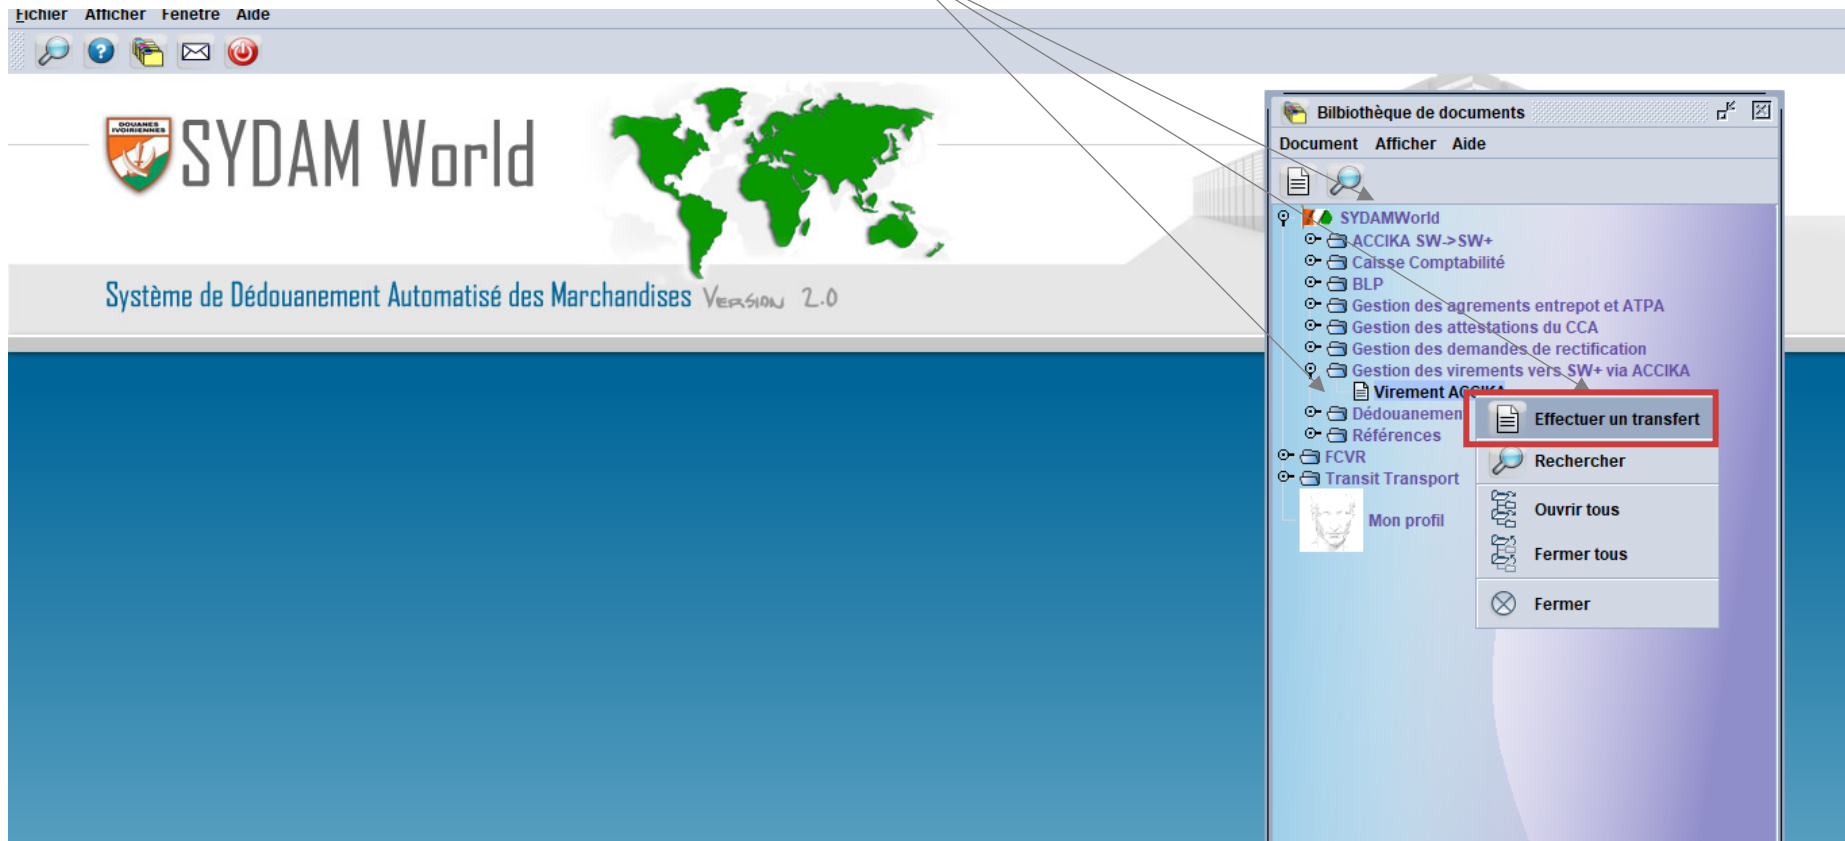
Fichier Afficher Fenetre Aide

DOUANES IVOIRIENNES
SYDAM World

Système de Dédouanement Automatisé des Marchandises Version 2.0

Bilbiothèque de documents
Document Afficher Aide

SYDAMWorld
ACCIKA SW->SW+
Caisse Comptabilité
BLP
Gestion des agrements entrepot et ATPA
Gestion des attestations du CCA
Gestion des demandes de rectification
Gestion des virements vers SW+ via ACCIKA
Virement AC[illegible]
Dédouanemen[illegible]
Références
FCVR
Transit Transport
Mon profil

Effectuer un transfert
Rechercher
Ouvrir tous
Fermer tous
Fermer